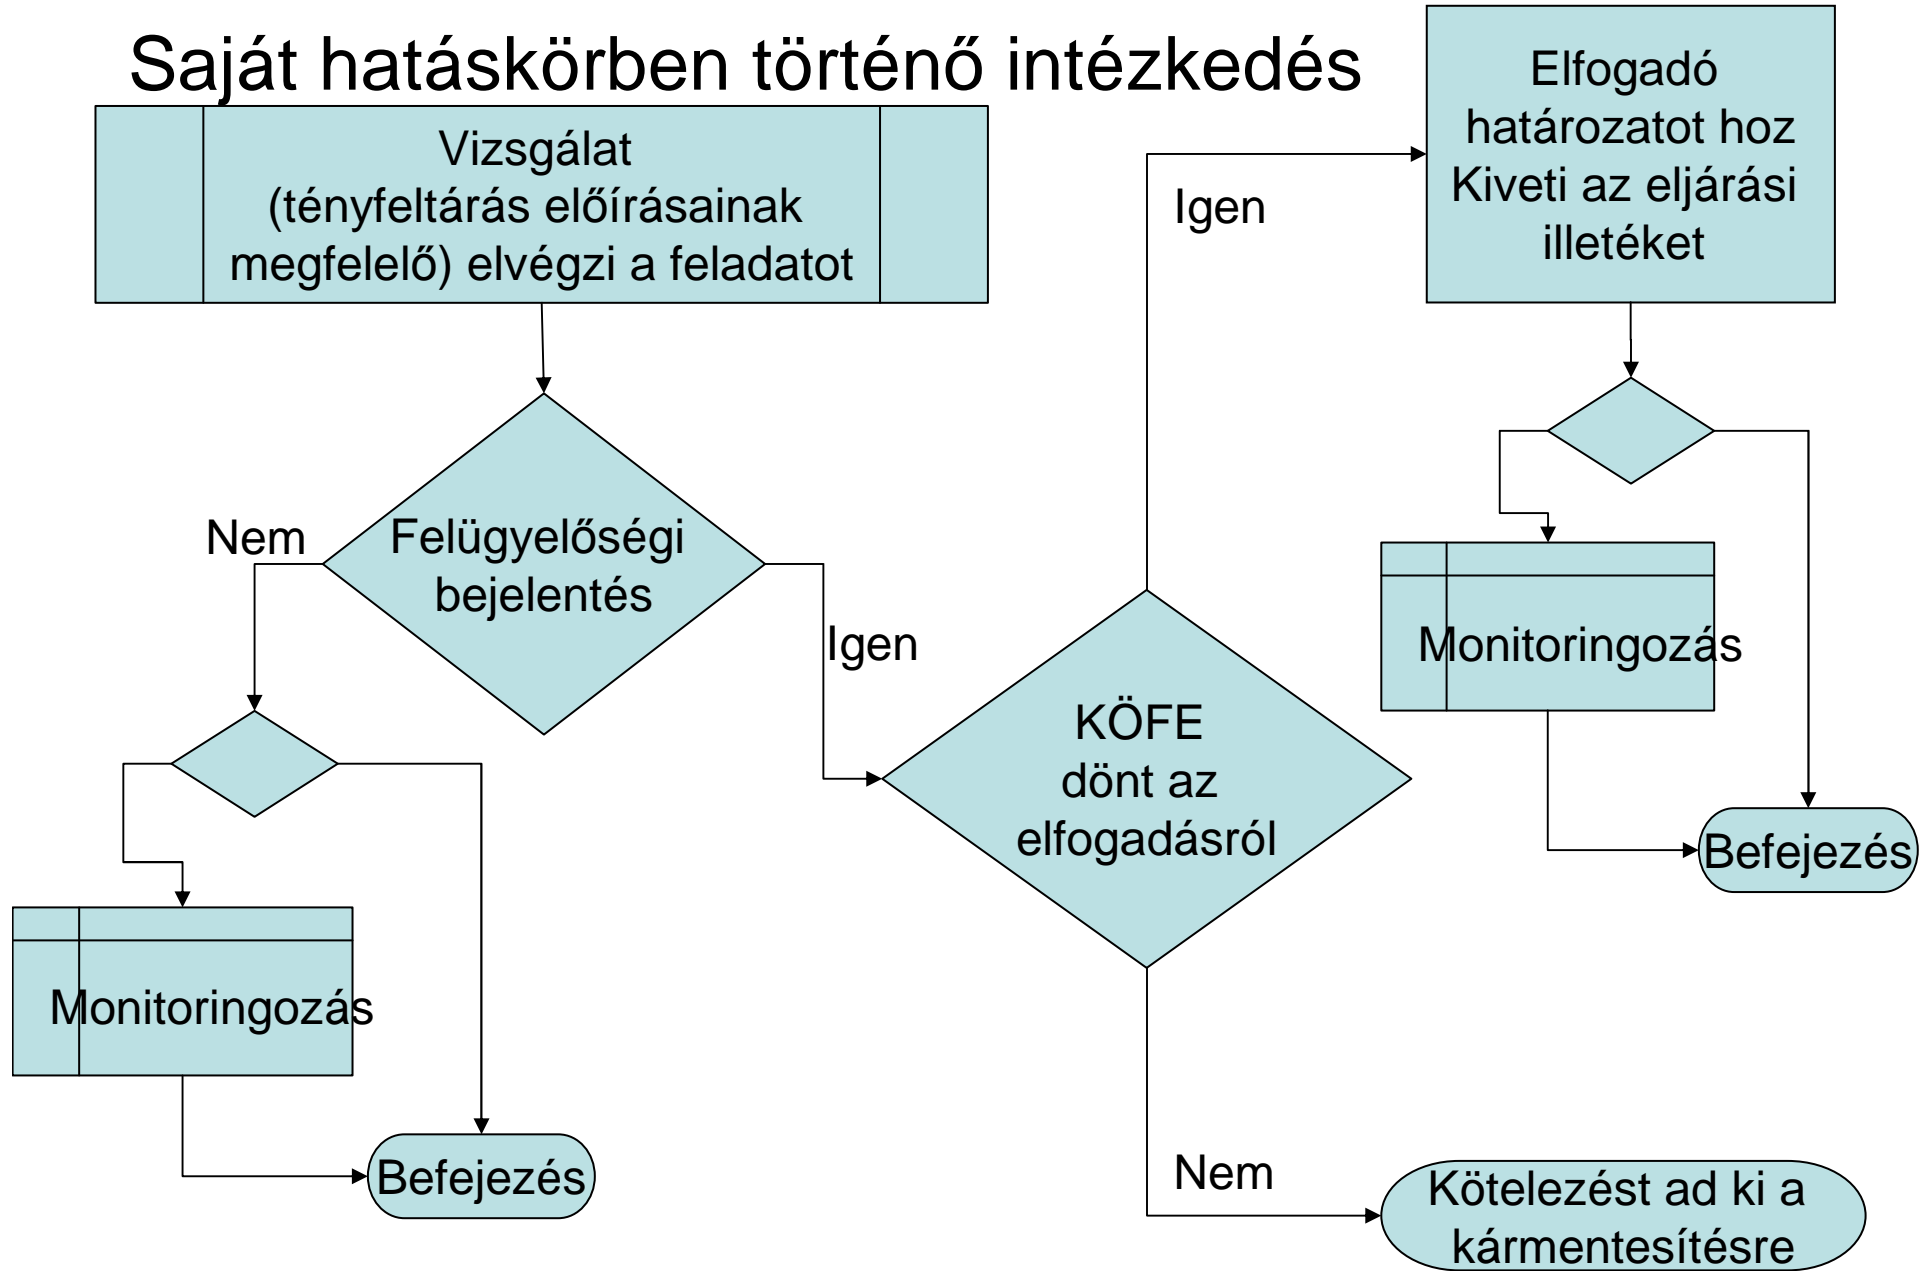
Saját hatáskörben történő intézkedés

Vizsgálat (tényfeltárás előírásainak megfelelő) elvégzi a feladatot

Felügyelőségi bejelentés

Nem

Igen

Monitoringozás

Befejezés

KÖFE dönt az elfogadásról

Igen

Nem

Elfogadó határozatot hoz Kiveti az eljárási illetéket

Monitoringozás

Befejezés

Kötelezést ad ki a kármentesítésre